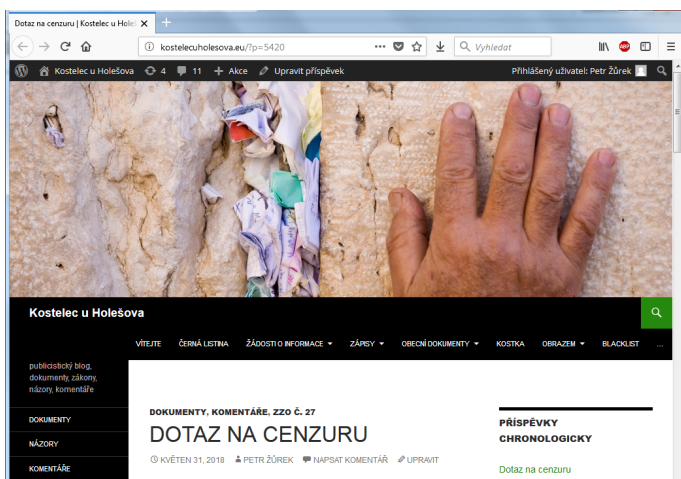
Dotaz na cenzuru | Kostelec u Hole ×
+
kostelecuholesova.eu/?p=5420
Vyhledat
Kostelec u Holešova 4 11 + Akce Upravit příspěvek
Přihlášený uživatel: Petr Žůrek
Kostelec u Holešova
VÍTEJTE ČERNÁ LISTINA ŽÁDOSTI O INFORMACE ZÁPISY OBECNÍ DOKUMENTY KOSTKA OBRAZEM BLACKLIST …
publicistický blog, dokumenty, zákony, názory, komentáře
DOKUMENTY
NÁZORY
KOMENTÁŘE
DOKUMENTY, KOMENTÁŘE, ZZO Č. 27
DOTAZ NA CENZURU
KVĚTEN 31, 2018 PETR ŽŮREK NAPSAT KOMENTÁŘ UPRAVIT
PŘÍSPĚVKY CHRONOLOGICKY
Dotaz na cenzuru